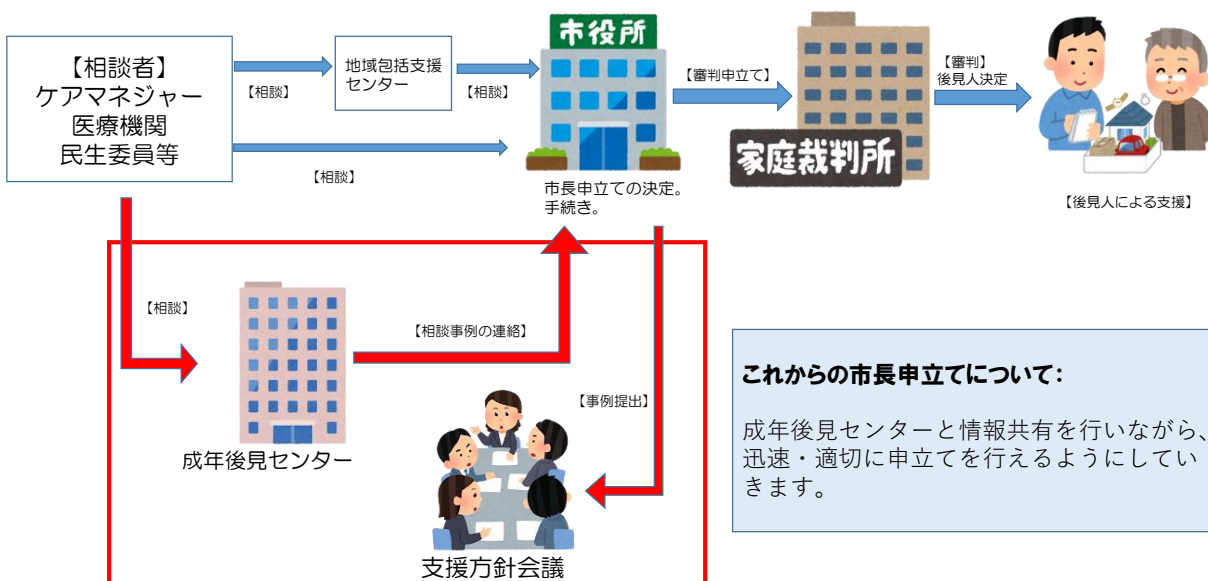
【相談者】
ケアマネジャー
医療機関
民生委員等

【相談】

地域包括支援センター

【相談】

市役所

【審判申立て】

家庭裁判所

【審判】
後見人決定

【相談】

市長申立ての決定。
手続き。

【後見人による支援】

【相談】

【相談事例の連絡】

成年後見センター

【事例提出】

支援方針会議

これからの市長申立てについて:

成年後見センターと情報共有を行いながら、迅速・適切に申立てを行えるようにしていきます。